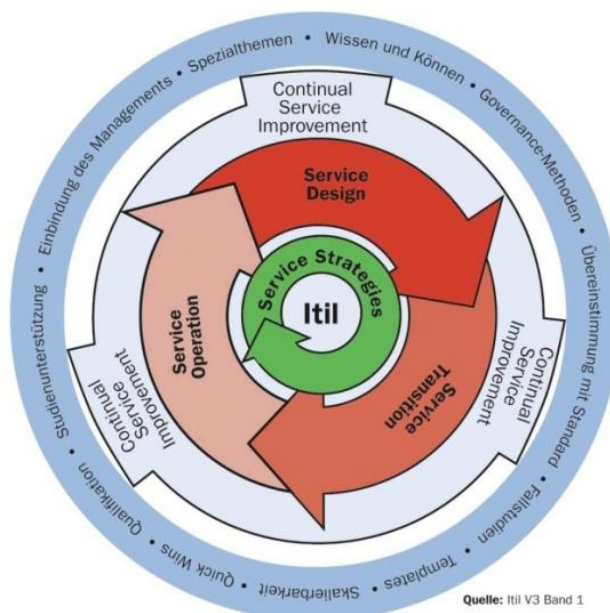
Einbindung des Managements • Spezialthemen • Wissen und Können • Governance-Methoden • Übereinstimmung mit Standard • Fallstudien • Templates • Skalierbarkeit • Quick Wins • Qualifikation • Studienunterstützung •

Continual Service Improvement

Service Design

Continual Service Improvement

Service Transition

Service Operation

Continual Service Improvement

Service Strategies

Itil

Quelle: Itil V3 Band 1